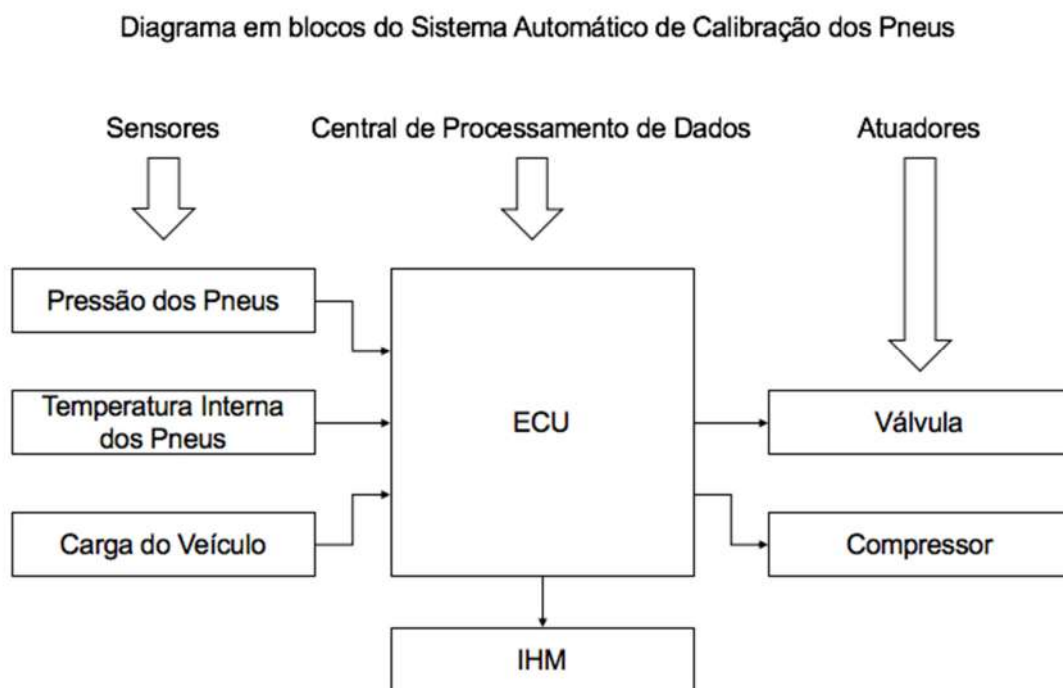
Diagrama em blocos do Sistema Automático de Calibração dos Pneus

Sensores

Central de Processamento de Dados

Atuadores

Pressão dos Pneus

Temperatura Interna dos Pneus

Carga do Veículo

ECU

Válvula

Compressor

IHM